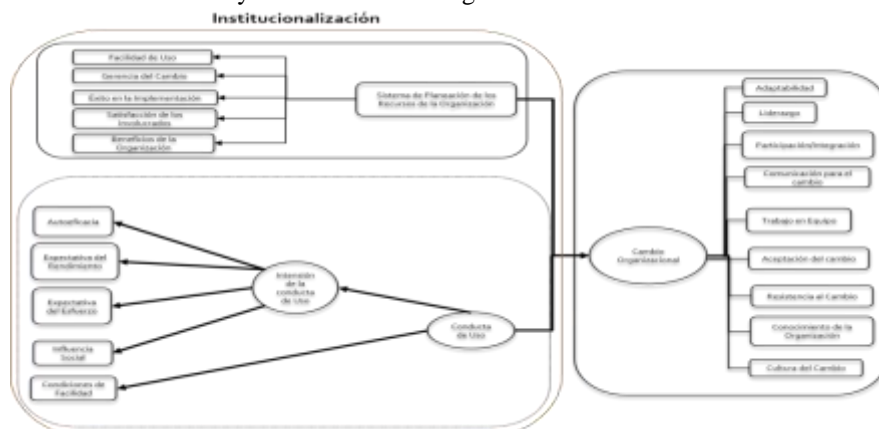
Institucionalización

Facilidad de Uso
Gerencia del Cambio
Éxito en la Implementación
Satisfacción de los Involucrados
Beneficios de la Organización

Sistema de Planeación de los Recursos de la Organización

Autoeficacia
Expectativa del Rendimiento
Expectativa del Esfuerzo
Influencia Social
Condiciones de Facilidad

Intensión de la conducta de Uso

Conducta de Uso

Cambio Organizacional

Adaptabilidad
Liderazgo
Participación/Integración
Comunicación para el cambio
Trabajo en Equipo
Aceptación del cambio
Resistencia al Cambio
Conocimiento de la Organización
Cultura del Cambio